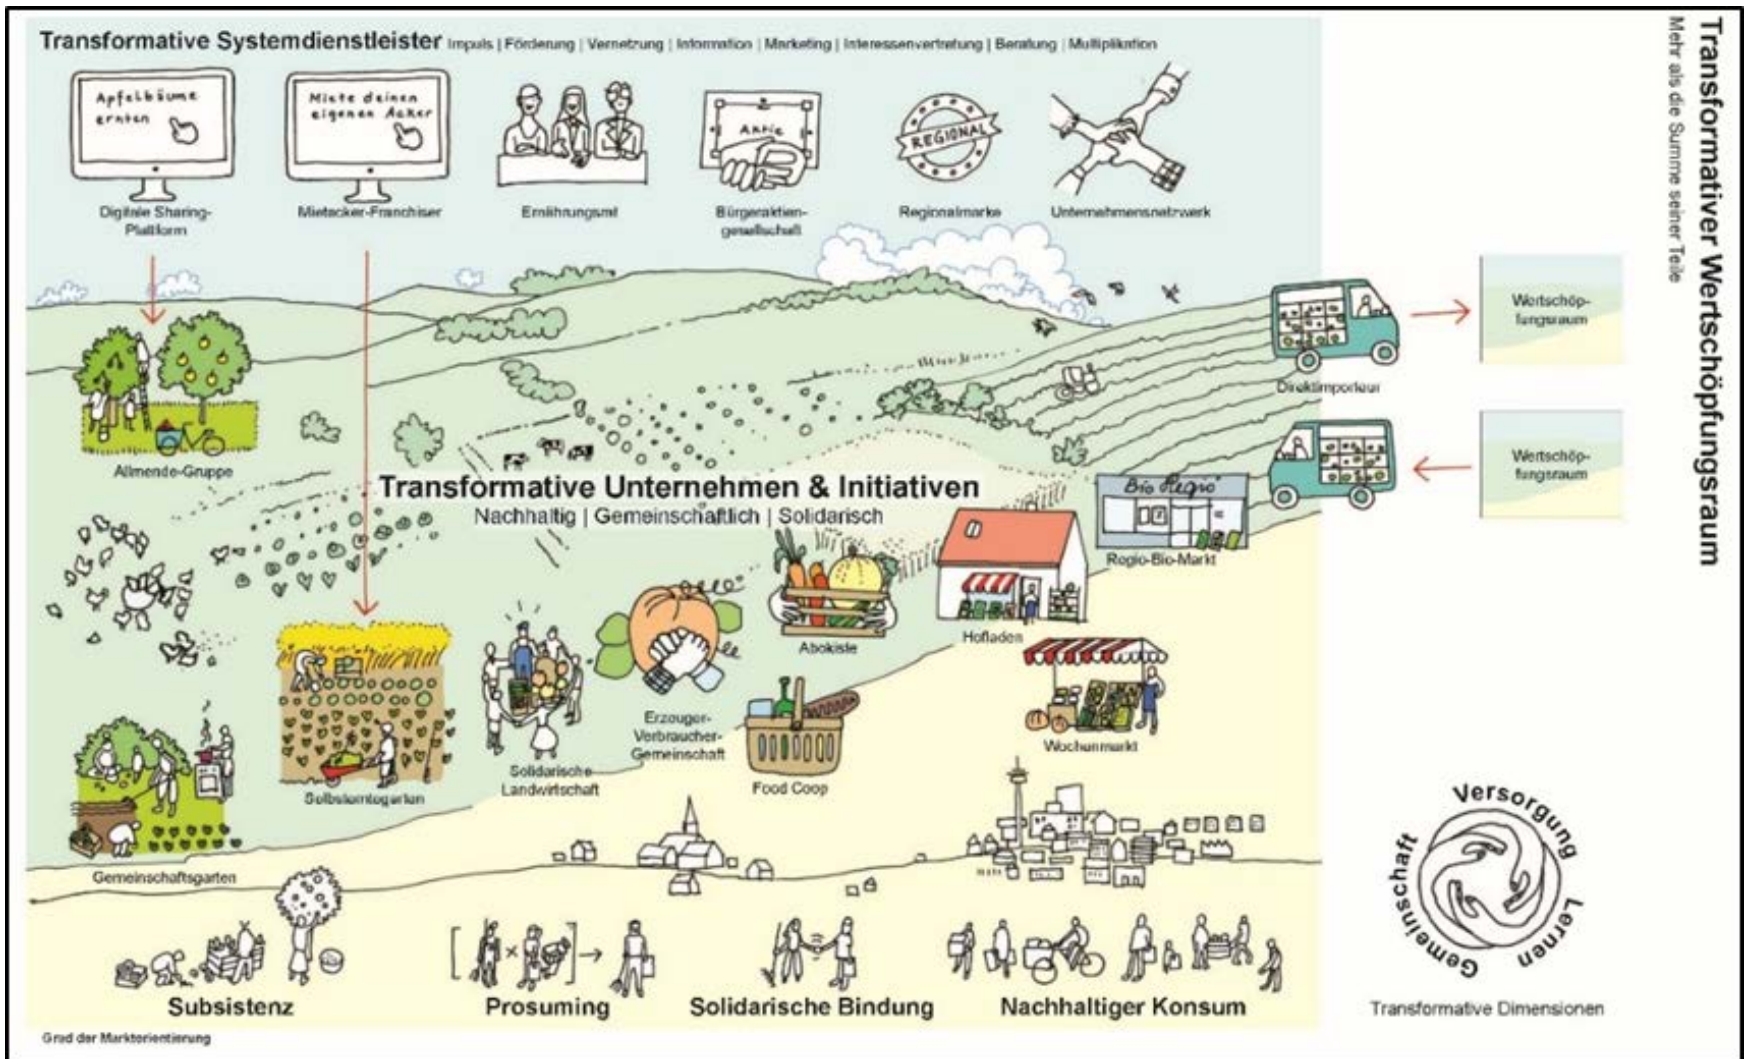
Transformative Systemdienstleister Impuls | Förderung | Vernetzung | Information | Marketing | Interessenvertretung | Beratung | Multiplikation

Apfelbäume ernten

Miete deinen eigenen Acker

Aktie

REGIONAL

Digitale Sharing-Plattform

Mietacker-Franchiser

Ernährungsrat

Bürgeraktiengesellschaft

Regionalmarke

Unternehmensnetzwerk

Transformativer Wertschöpfungsraum
Mehr als die Summe seiner Teile

Wertschöpfungsraum

Direktimporteur

Wertschöpfungsraum

Allmende-Gruppe

Transformative Unternehmen & Initiativen
Nachhaltig | Gemeinschaftlich | Solidarisch

Bio Regio

Regio-Bio-Markt

Hofladen

Abokiste

Selbsterntegarten

Solidarische Landwirtschaft

Erzeuger-Verbraucher-Gemeinschaft

Food Coop

Wochenmarkt

Gemeinschaftsgarten

Versorgung
Lernen
Gemeinschaft

Transformative Dimensionen

Subsistenz

Prosuming

Solidarische Bindung

Nachhaltiger Konsum

Grad der Marktorientierung